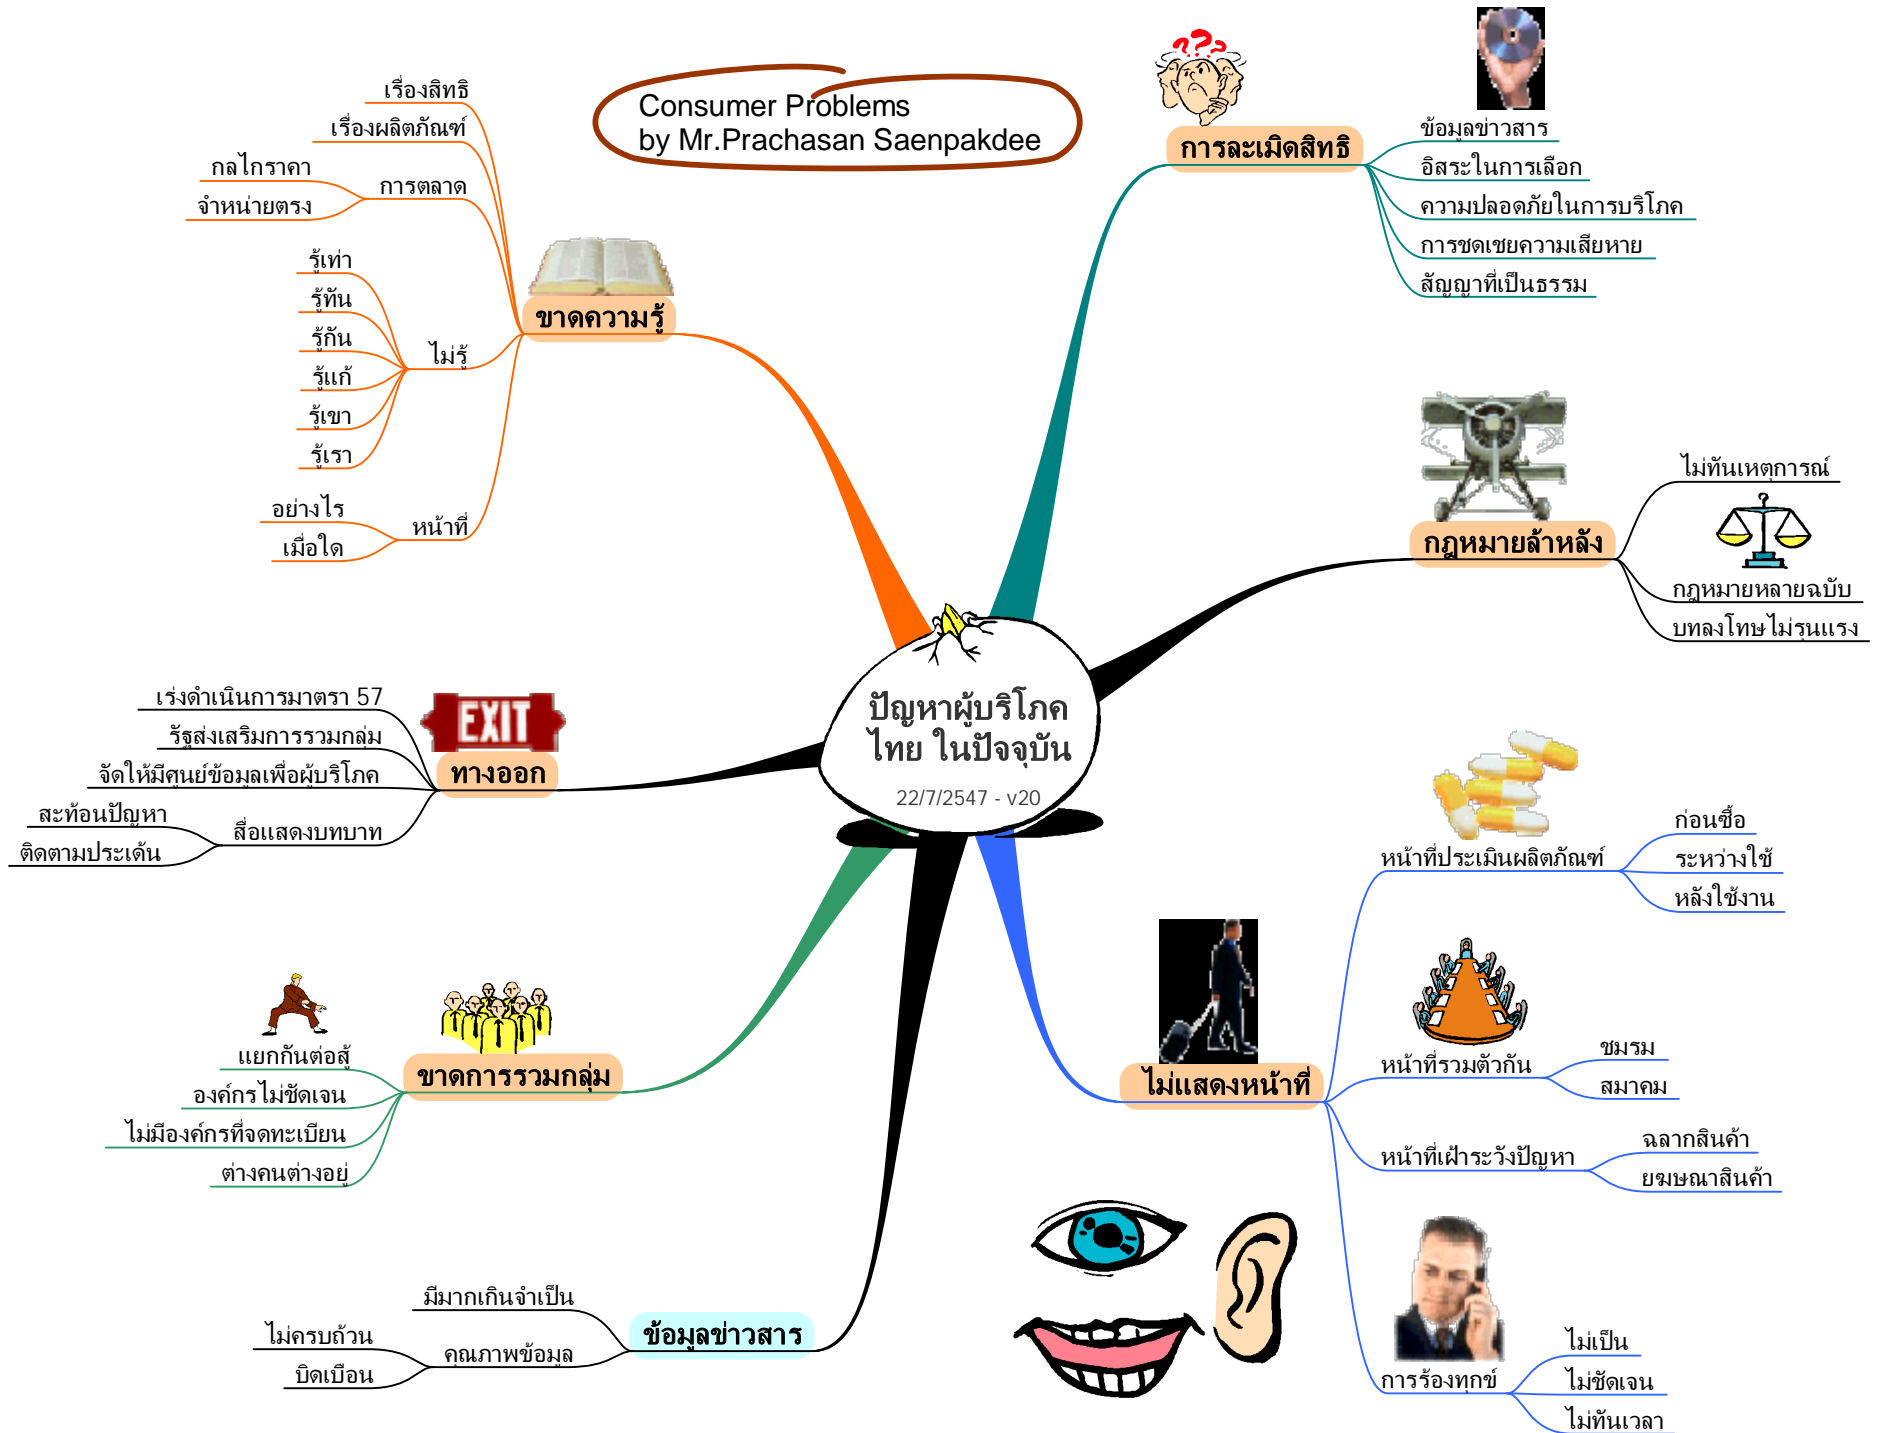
Consumer Problems
by Mr.Prachasan Saenpakdee

ปัญหาผู้บริโภคไทย ในปัจจุบัน
22/7/2547 - v20

ขาดความรู้
เรื่องสิทธิ
เรื่องผลิตภัณฑ์
การตลาด
กลไกราคา
จำหน่ายตรง
ไม่รู้
รู้เท่า
รู้ทัน
รู้กัน
รู้แก้
รู้เขา
รู้เรา
หน้าที่
อย่างไร
เมื่อใด

การละเมิดสิทธิ
ข้อมูลข่าวสาร
อิสระในการเลือก
ความปลอดภัยในการบริโภค
การชดเชยความเสียหาย
สัญญาที่เป็นธรรม

กฎหมายล้าหลัง
ไม่ทันเหตุการณ์
กฎหมายหลายฉบับ
บทลงโทษไม่รุนแรง

ทางออก
EXIT
เร่งดำเนินการมาตรา 57
รัฐส่งเสริมการรวมกลุ่ม
จัดให้มีศูนย์ข้อมูลเพื่อผู้บริโภค
สื่อแสดงบทบาท
สะท้อนปัญหา
ติดตามประเด็น

ขาดการรวมกลุ่ม
แยกกันต่อสู้
องค์กรไม่ชัดเจน
ไม่มีองค์กรที่จดทะเบียน
ต่างคนต่างอยู่

ข้อมูลข่าวสาร
มีมากเกินจำเป็น
คุณภาพข้อมูล
ไม่ครบถ้วน
บิดเบือน

ไม่แสดงหน้าที่
หน้าที่ประเมินผลิตภัณฑ์
ก่อนซื้อ
ระหว่างใช้
หลังใช้งาน
หน้าที่รวมตัวกัน
ชมรม
สมาคม
หน้าที่เฝ้าระวังปัญหา
ฉลากสินค้า
ยฆษณาสินค้า
การร้องทุกข์
ไม่เป็น
ไม่ชัดเจน
ไม่ทันเวลา